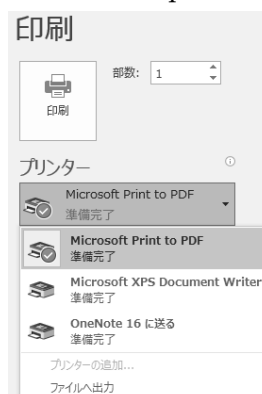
印刷

印刷

部数: 1

プリンター

Microsoft Print to PDF
準備完了

Microsoft Print to PDF
準備完了

Microsoft XPS Document Writer
準備完了

OneNote 16 に送る
準備完了

プリンターの追加...

ファイルへ出力